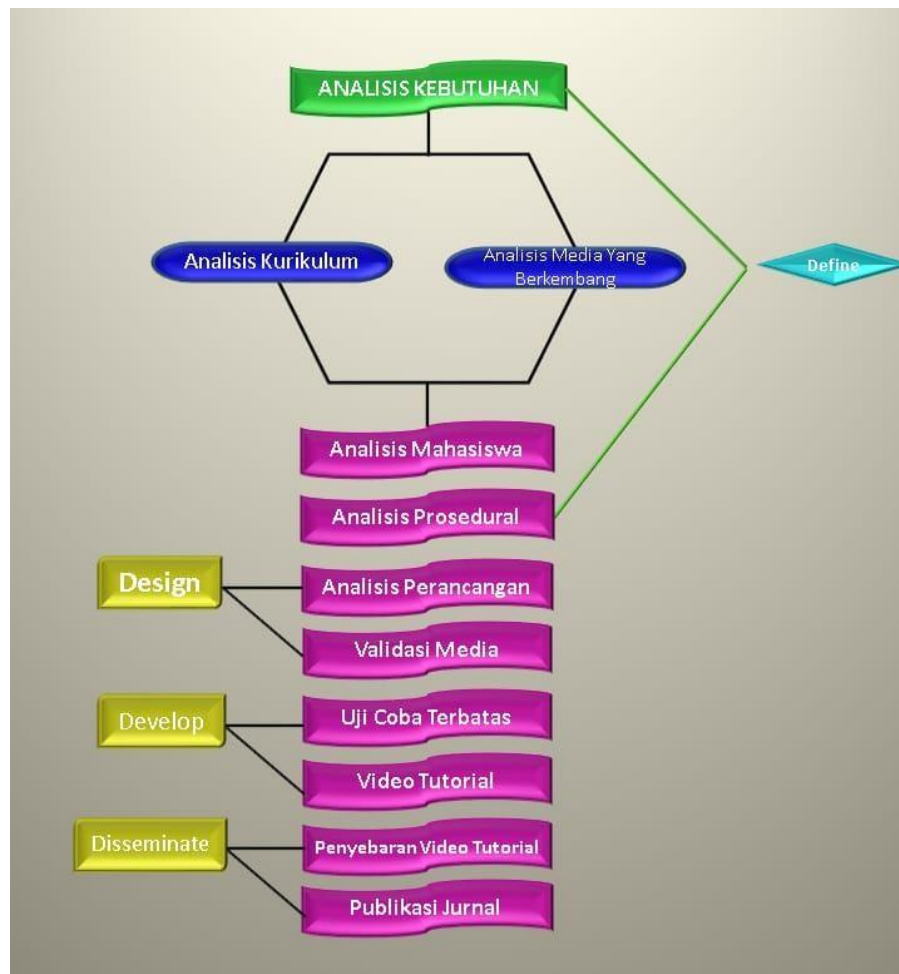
ANALISIS KEBUTUHAN

Analisis Kurikulum

Analisis Media Yang Berkembang

Define

Analisis Mahasiswa

Analisis Prosedural

Design

Analisis Perancangan

Validasi Media

Develop

Uji Coba Terbatas

Video Tutorial

Disseminate

Penyebaran Video Tutorial

Publikasi Jurnal